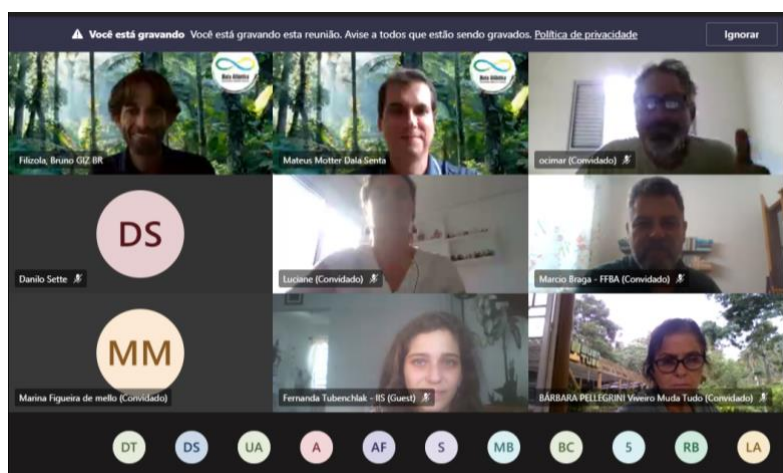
Você está gravando Você está gravando esta reunião. Avise a todos que estão sendo gravados. Política de privacidade

Ignorar

Filizola, Bruno GIZ BR

Mateus Motter Dala Senta

ocimar (Convidado)

DS

Danilo Sette

Luciane (Convidado)

Marcio Braga - FFBA (Convidado)

MM

Marina Figueira de mello (Convidado)

Fernanda Tubenchlak - IIS (Guest)

BÁRBARA PELLEGRINI Viveiro Muda Tudo (Convidado)

DT DS UA A AF S MB BC S RB LA